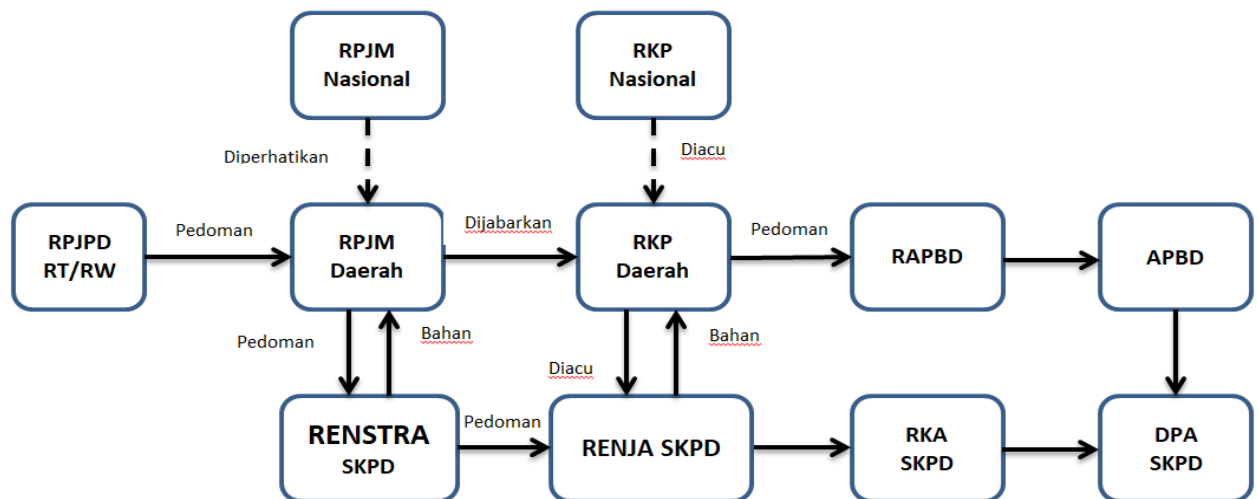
RPJM Nasional

RKP Nasional

Diperhatikan

Diacu

RPJPD RT/RW

Pedoman

RPJM Daerah

Dijabarkan

RKP Daerah

Pedoman

RAPBD

APBD

Pedoman

Bahan

Diacu

Bahan

RENSTRA SKPD

Pedoman

RENJA SKPD

RKA SKPD

DPA SKPD